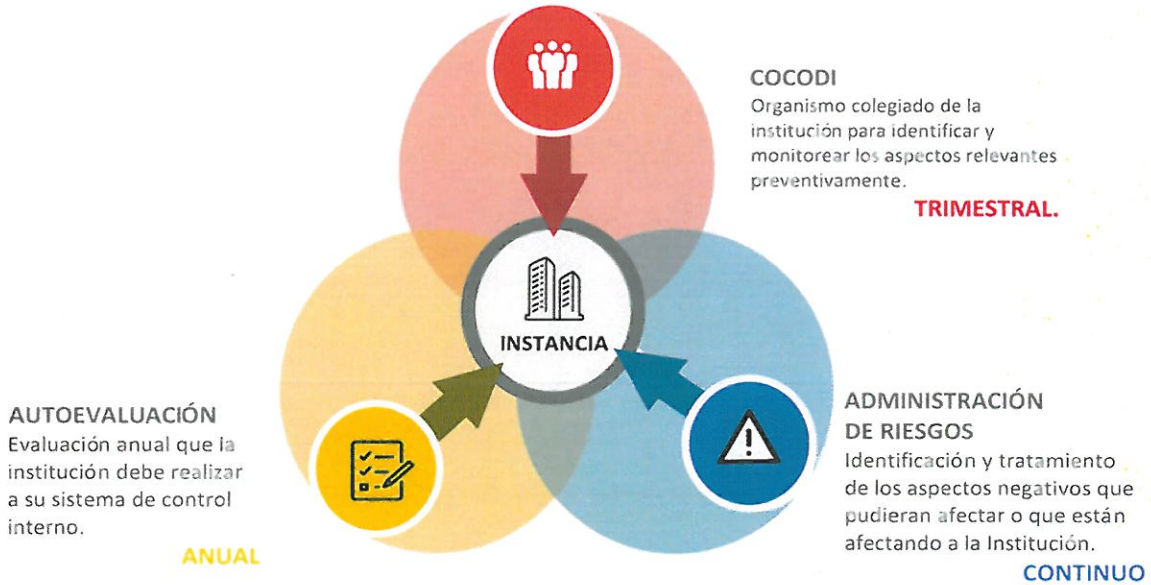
COCODI
Organismo colegiado de la institución para identificar y monitorear los aspectos relevantes preventivamente.

TRIMESTRAL.

INSTANCIA

AUTOEVALUACIÓN
Evaluación anual que la institución debe realizar a su sistema de control interno.

ANUAL

ADMINISTRACIÓN DE RIESGOS
Identificación y tratamiento de los aspectos negativos que pudieran afectar o que están afectando a la Institución.

CONTINUO